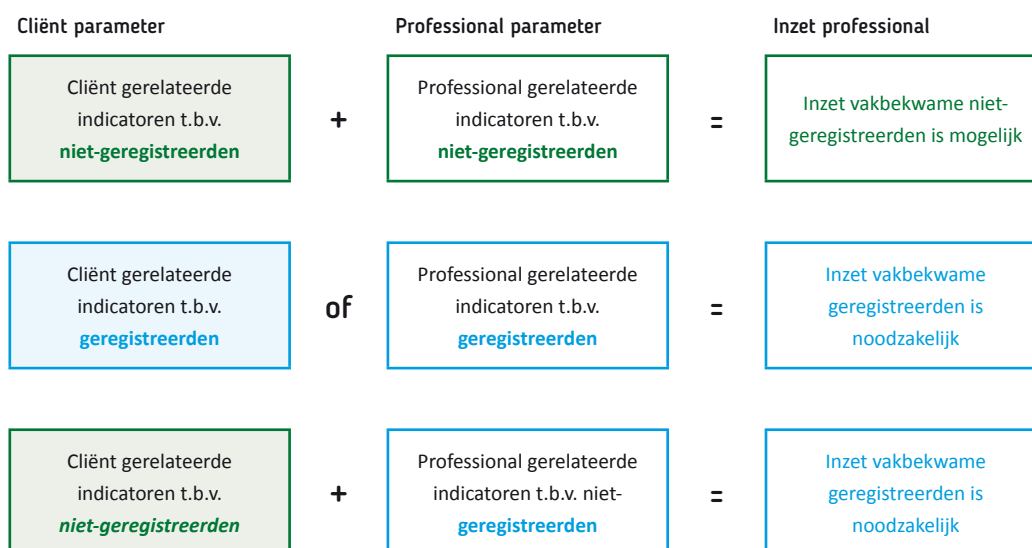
Cliënt parameter

Professional parameter

Inzet professional

Cliënt gerelateerde indicatoren t.b.v. **niet-geregistreerden**

+

Professional gerelateerde indicatoren t.b.v. **niet-geregistreerden**

=

Inzet vakbekwame niet-geregistreerden is mogelijk

Cliënt gerelateerde indicatoren t.b.v. **geregistreerden**

of

Professional gerelateerde indicatoren t.b.v. **geregistreerden**

=

Inzet vakbekwame geregistreerden is noodzakelijk

Cliënt gerelateerde indicatoren t.b.v. ***niet-geregistreerden***

+

Professional gerelateerde indicatoren t.b.v. niet-**geregistreerden**

=

Inzet vakbekwame geregistreerden is noodzakelijk